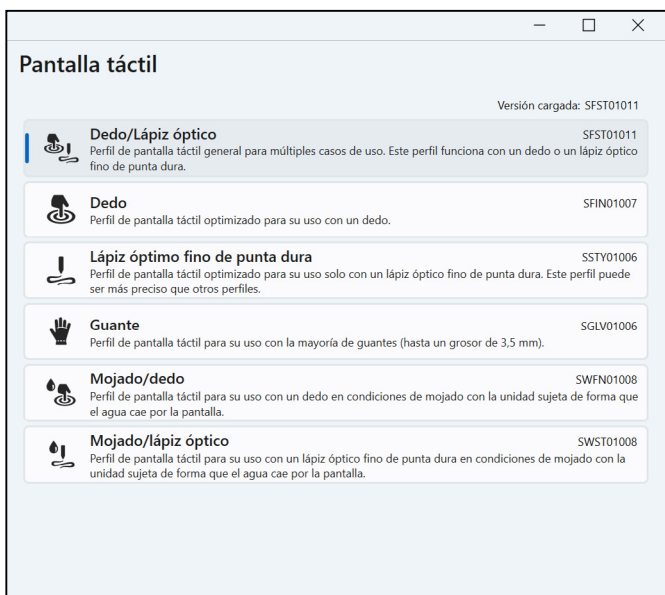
Pantalla táctil

Versión cargada: SFST01011

Dedo/Lápiz óptico
SFST01011
Perfil de pantalla táctil general para múltiples casos de uso. Este perfil funciona con un dedo o un lápiz óptico fino de punta dura.

Dedo
SFIN01007
Perfil de pantalla táctil optimizado para su uso con un dedo.

Lápiz óptimo fino de punta dura
SSTY01006
Perfil de pantalla táctil optimizado para su uso solo con un lápiz óptico fino de punta dura. Este perfil puede ser más preciso que otros perfiles.

Guante
SGLV01006
Perfil de pantalla táctil para su uso con la mayoría de guantes (hasta un grosor de 3,5 mm).

Mojado/dedo
SWFN01008
Perfil de pantalla táctil para su uso con un dedo en condiciones de mojado con la unidad sujeta de forma que el agua cae por la pantalla.

Mojado/lápiz óptico
SWST01008
Perfil de pantalla táctil para su uso con un lápiz óptico fino de punta dura en condiciones de mojado con la unidad sujeta de forma que el agua cae por la pantalla.